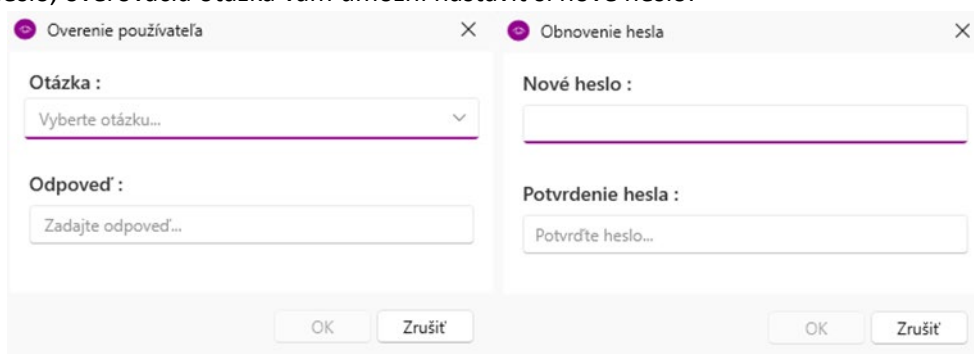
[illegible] overovacia otázka vám umožní nastaviť nové heslo.

Overenie používateľa ×

Otázka :

Vyberte otázku...

Odpoveď :

Zadajte odpoveď...

OK Zrušiť

Obnovenie hesla ×

Nové heslo :

Potvrdenie hesla :

Potvrďte heslo...

OK Zrušiť